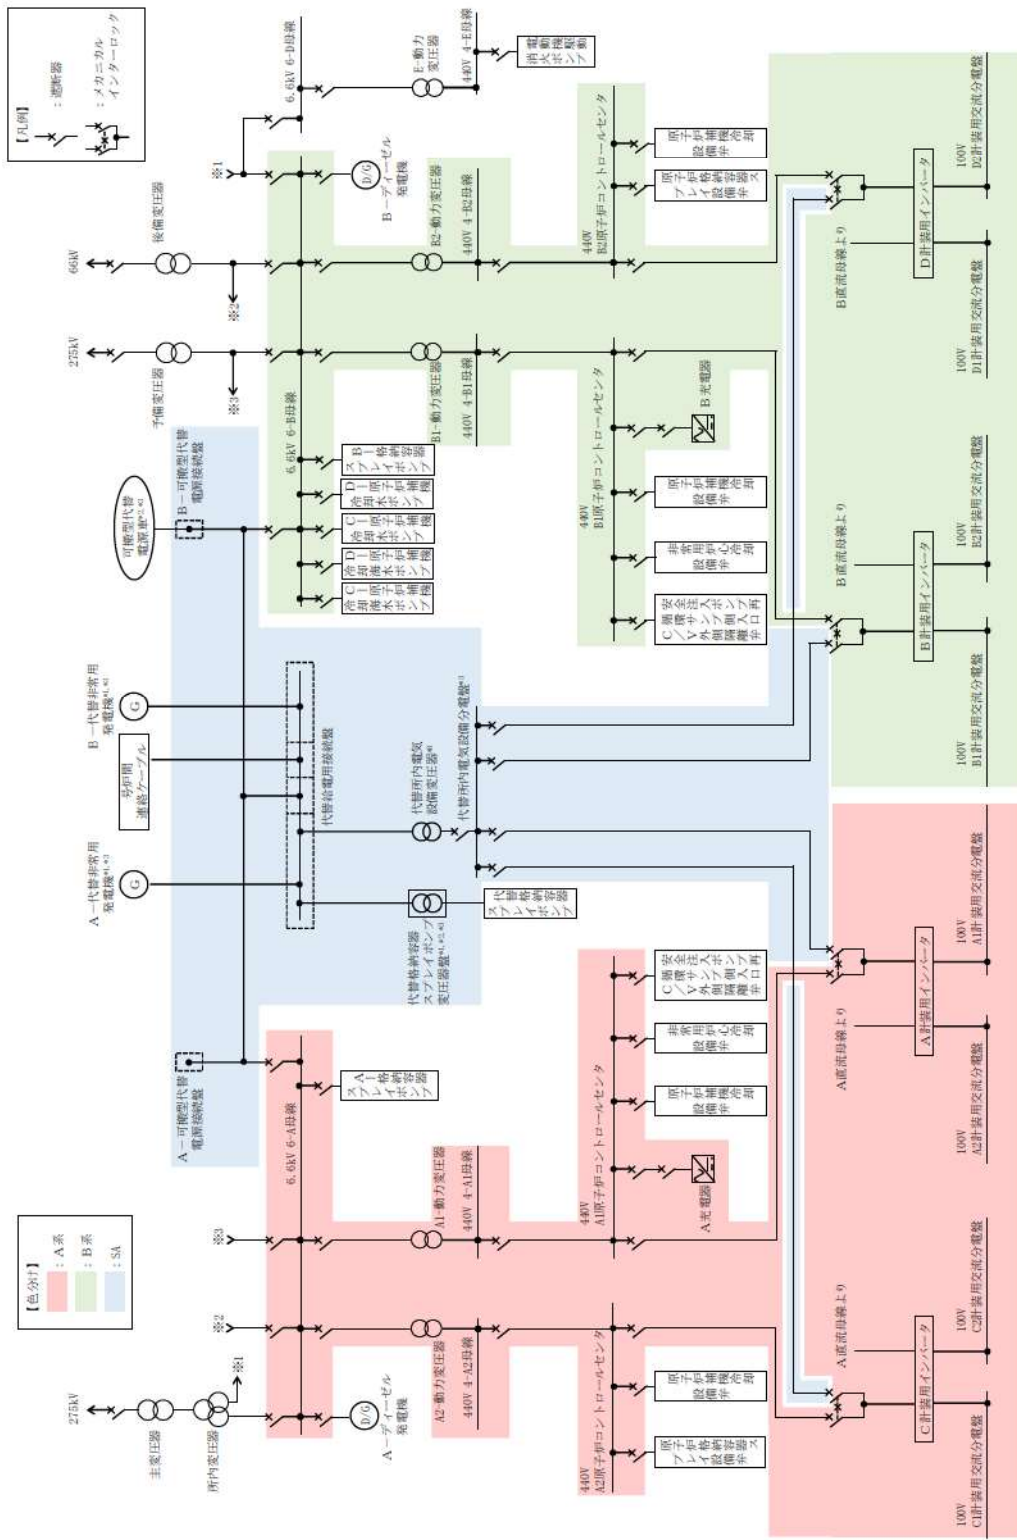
【凡例】
：遮断器
：メカニカルインターロック

66kV
後備変圧器
※2
275kV
予備変圧器
※3
6.6kV 6-D母線
※1
D/G
B－ディーゼル発電機
E-動力変圧器
440V 4-E母線
消火系ポンプ駆動
B2-動力変圧器
440V 4-B2母線
440V B2原子炉コントロールセンタ
原子炉補機冷却設備分電盤
原子炉格納容器スプレイ設備分電盤
6.6kV 6-B母線
B1-動力変圧器
440V 4-B1母線
440V B1原子炉コントロールセンタ
B充電器
原子炉補機冷却設備分電盤
非常用炉心冷却設備分電盤
C－安全注入ポンプ／Vサンプ側隔離弁入口弁
B－格納容器スプレイポンプ
D－原子炉補機冷却水ポンプ
C－原子炉補機冷却水ポンプ
B－原子炉補機冷却海水ポンプ
A－原子炉補機冷却海水ポンプ
可搬型代替電源車※2,※3
B－可搬型代替電源接続盤
B－代替非常用発電機※1,※3
G
号炉間連絡ケーブル
代替給電用接続盤
代替所内電気設備変圧器※3
代替所内電気設備分電盤※3
A－代替非常用発電機※1,※3
G
代替格納容器スプレイポンプ変圧器盤※1,※2,※3
代替格納容器スプレイポンプ
A－可搬型代替電源接続盤
6.6kV 6-A母線
A－格納容器スプレイポンプ
A1-動力変圧器
440V 4-A1母線
440V A1原子炉コントロールセンタ
A充電器
原子炉補機冷却設備分電盤
非常用炉心冷却設備分電盤
C－安全注入ポンプ／Vサンプ側隔離弁入口弁
※3
※2
A2-動力変圧器
440V 4-A2母線
440V A2原子炉コントロールセンタ
原子炉補機冷却設備分電盤
原子炉格納容器スプレイ設備分電盤
275kV
主変圧器
所内変圧器
※1
D/G
A－ディーゼル発電機
【色分け】
：A系
：B系
：SA
D計装用インバータ
B直流母線より
100V D2計装用交流分電盤
100V D1計装用交流分電盤
B計装用インバータ
B直流母線より
100V B2計装用交流分電盤
100V B1計装用交流分電盤
A計装用インバータ
A直流母線より
100V A1計装用交流分電盤
100V A2計装用交流分電盤
C計装用インバータ
A直流母線より
100V C2計装用交流分電盤
100V C1計装用交流分電盤